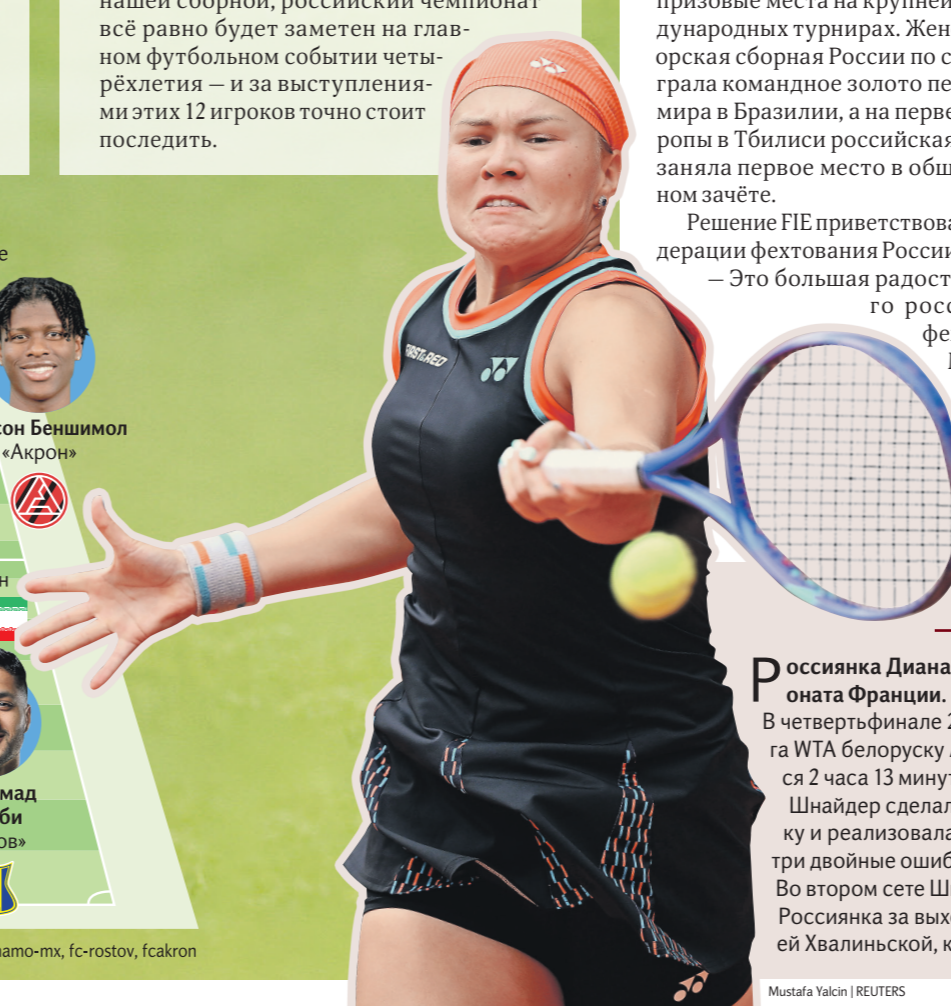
нашей сборной, российский чемпионат всё равно будет заметен на главном футбольном событии четырёхлетия — и за выступлениями этих 12 игроков точно стоит последить.

призовые места на крупне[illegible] дународных турнирах. Жен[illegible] орская сборная России по с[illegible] грала командное золото пе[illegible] мира в Бразилии, а на перве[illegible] ропы в Тбилиси российская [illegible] заняла первое место в обш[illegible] ном зачёте.

Решение FIE приветствова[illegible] дерации фехтования Росси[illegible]

— Это большая радост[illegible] го росс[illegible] фе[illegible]

е

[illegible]сон Беншимол «Акрон»

н

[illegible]мад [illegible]би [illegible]ов»

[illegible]amo-mx, fc-rostov, fcakron

Российанка Диана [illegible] оната Франции. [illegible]

В четвертьфинале 2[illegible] га WTA белоруску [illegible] ся 2 часа 13 минут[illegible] Шнайдер сделал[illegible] ку и реализовала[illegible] три двойные ошиб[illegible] Во втором сете Ш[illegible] Россиянка за вых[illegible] ей Хвалиньской, к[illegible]

Mustafa Yalcin | REUTERS